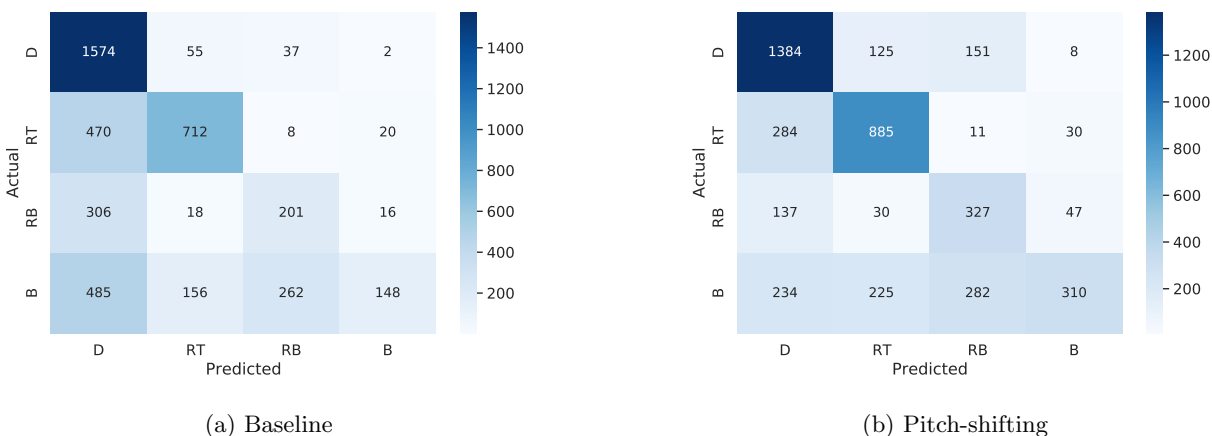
| Actual \ Predicted | D | RT | RB | B |
|---|---|---|---|---|
| D | 1574 | 55 | 37 | 2 |
| RT | 470 | 712 | 8 | 20 |
| RB | 306 | 18 | 201 | 16 |
| B | 485 | 156 | 262 | 148 |

1400
1200
1000
800
600
400
200

(a) Baseline

| Actual \ Predicted | D | RT | RB | B |
|---|---|---|---|---|
| D | 1384 | 125 | 151 | 8 |
| RT | 284 | 885 | 11 | 30 |
| RB | 137 | 30 | 327 | 47 |
| B | 234 | 225 | 282 | 310 |

1200
1000
800
600
400
200

(b) Pitch-shifting